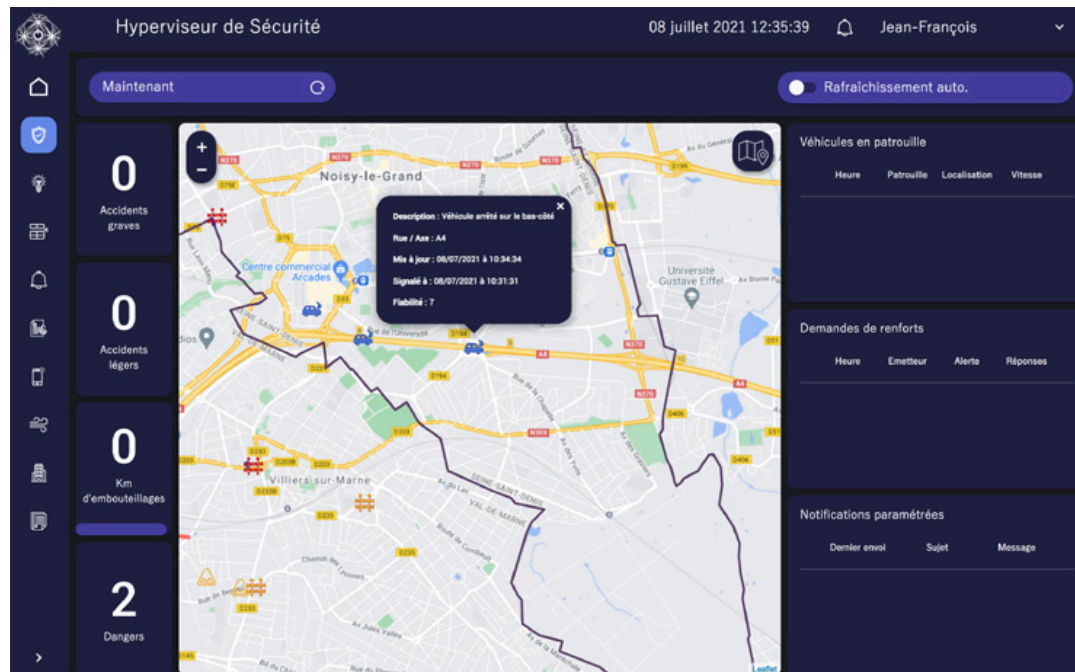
Hyperviseur de Sécurité

08 juillet 2021 12:35:39

Jean-François

Maintenant

Rafraîchissement auto.

0
Accidents graves

0
Accidents légers

0
Km d'embouteillages

2
Dangers

+
-

Noisy-le-Grand

Centre commercial Arcades

Université Gustave Eiffel

Villiers-sur-Marne

SEINE-SAINT-DENIS
VAL-DE-MARNE

A4

Description : Véhicule arrêté sur le bas-côté

Rue / Axe : A4

Mis à jour : 08/07/2021 à 10:34:34

Signalé à : 08/07/2021 à 10:31:31

Fiabilité : 7

Leaflet

Véhicules en patrouille

| Heure | Patrouille | Localisation | Vitesse |
|---|---|---|---|

Demandes de renforts

| Heure | Emetteur | Alerte | Réponses |
|---|---|---|---|

Notifications paramétrées

| Dernier envoi | Sujet | Message |
|---|---|---|